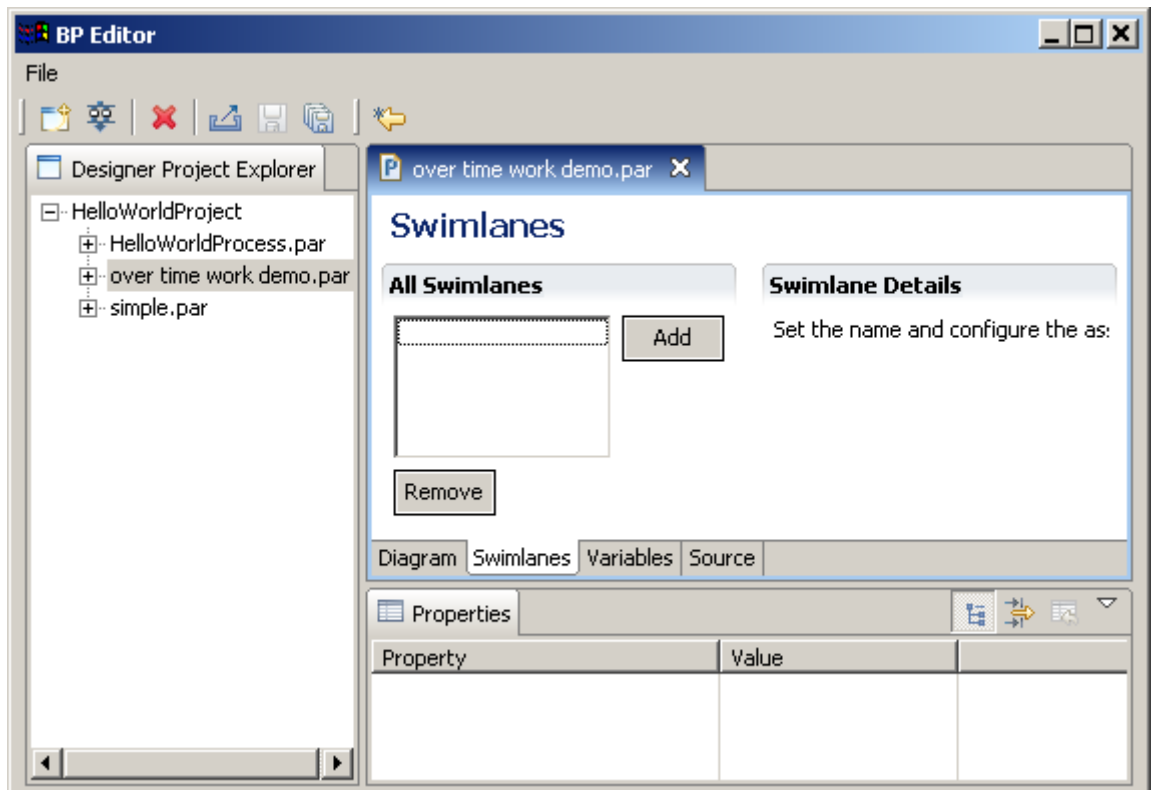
BP Editor

File

Designer Project Explorer

HelloWorldProject
HelloWorldProcess.par
over time work demo.par
simple.par

over time work demo.par

Swimlanes

All Swimlanes

Add

Remove

Swimlane Details

Set the name and configure the as:

Diagram | Swimlanes | Variables | Source

Properties

| Property | Value | |
|---|---|---|
| | | |